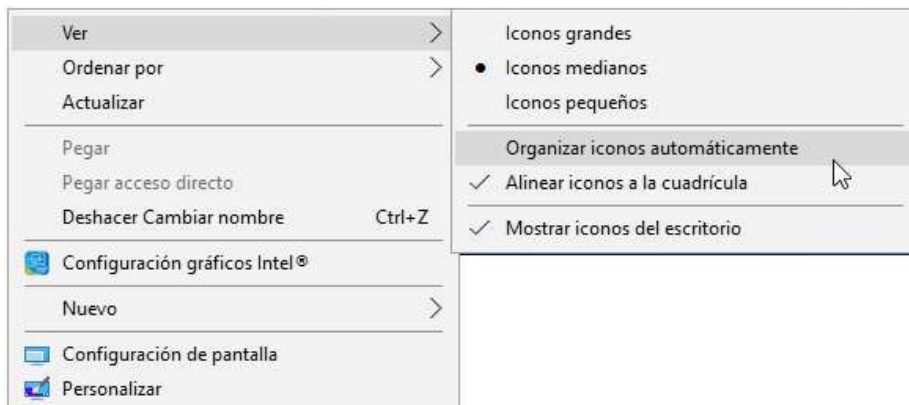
Ver
Ordenar por
Actualizar

Pegar
Pegar acceso directo
Deshacer Cambiar nombre Ctrl+Z

Configuración gráficos Intel®

Nuevo

Configuración de pantalla
Personalizar

Iconos grandes
• Iconos medianos
Iconos pequeños

Organizar iconos automáticamente
✓ Alinear iconos a la cuadrícula

✓ Mostrar iconos del escritorio